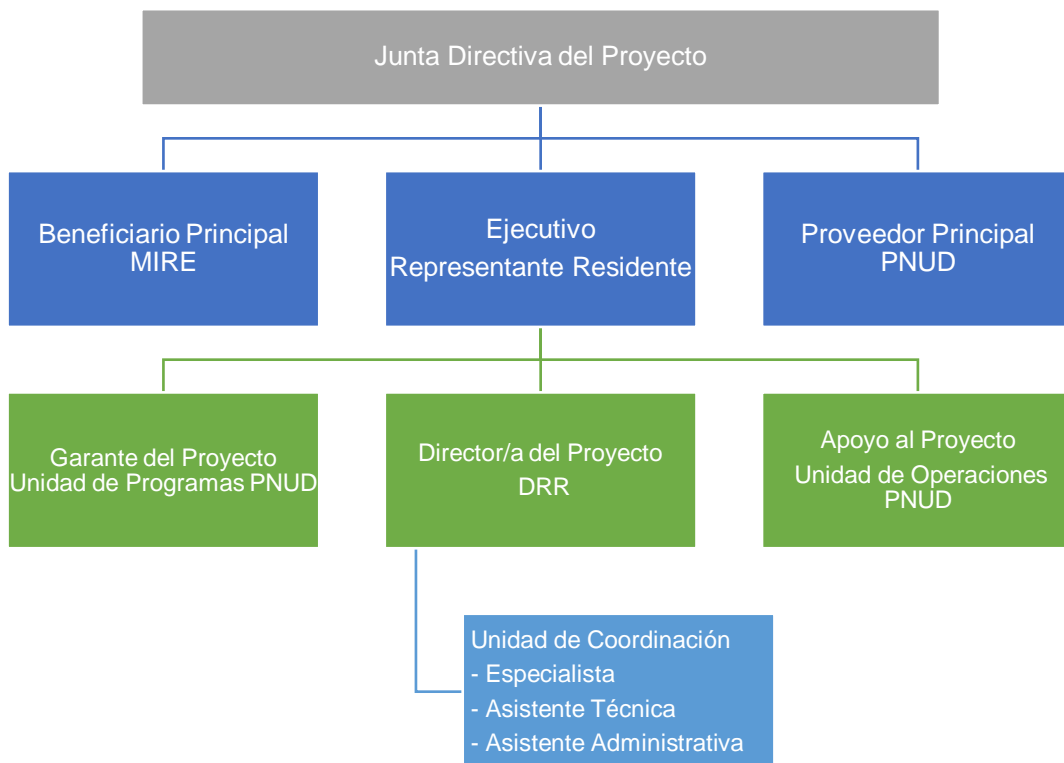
Junta Directiva del Proyecto

Beneficiario Principal
MIRE

Ejecutivo
Representante Residente

Proveedor Principal
PNUD

Garante del Proyecto
Unidad de Programas PNUD

Director/a del Proyecto
DRR

Apoyo al Proyecto
Unidad de Operaciones
PNUD

Unidad de Coordinación
- Especialista
- Asistente Técnica
- Asistente Administrativa